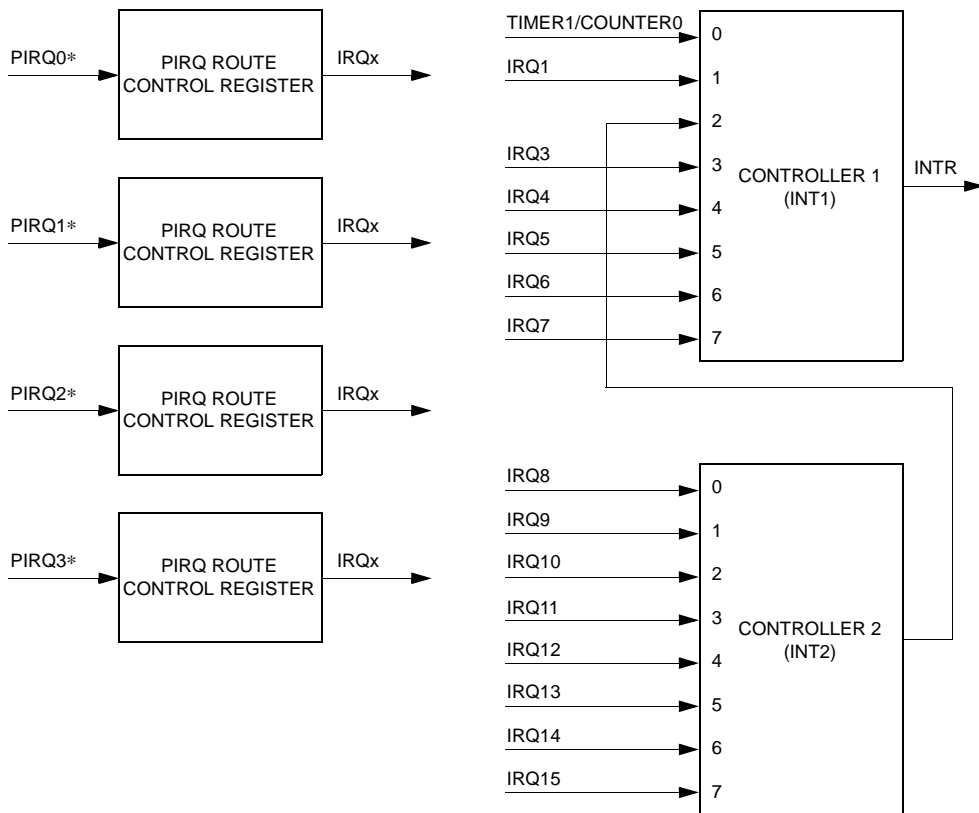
PIRQ0∗
PIRQ ROUTE CONTROL REGISTER
IRQx

PIRQ1∗
PIRQ ROUTE CONTROL REGISTER
IRQx

PIRQ2∗
PIRQ ROUTE CONTROL REGISTER
IRQx

PIRQ3∗
PIRQ ROUTE CONTROL REGISTER
IRQx

TIMER1/COUNTER0
IRQ1
IRQ3
IRQ4
IRQ5
IRQ6
IRQ7
0
1
2
3
4
5
6
7
CONTROLLER 1 (INT1)
INTR

IRQ8
IRQ9
IRQ10
IRQ11
IRQ12
IRQ13
IRQ14
IRQ15
0
1
2
3
4
5
6
7
CONTROLLER 2 (INT2)